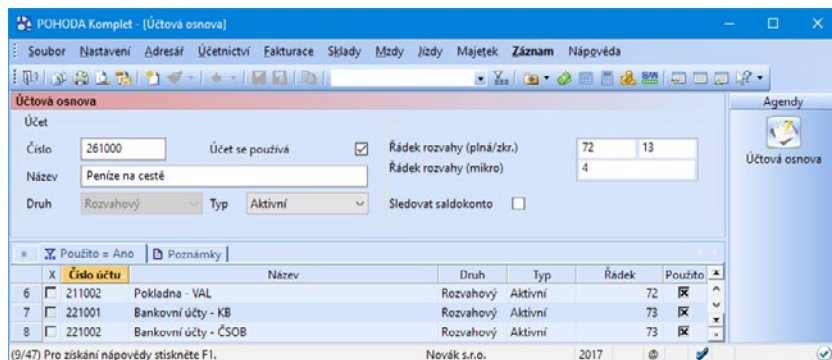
POHODA Komplet - [Účtová osnova]

Soubor Nastavení Adresář Účetnictví Fakturace Sklady Mzdy Jízdy Majetek Záznam Nápověda

Účtová osnova

Agendy

Účtová osnova

Účet

Číslo 261000

Účet se používá

Název Peníze na cestě

Druh Rozvahový

Typ Aktivní

Řádek rozvahy (plná/zkr.) 72 13

Řádek rozvahy (mikro) 4

Sledovat saldokonto

Použito = Ano

Poznámky

| | X | Číslo účtu | Název | Druh | Typ | Řádek | Použito |
|---|---|---|---|---|---|---|---|
| 6 | | 211002 | Pokladna - VAL | Rozvahový | Aktivní | 72 | |
| 7 | | 221001 | Bankovní účty - KB | Rozvahový | Aktivní | 73 | |
| 8 | | 221002 | Bankovní účty - ČSOB | Rozvahový | Aktivní | 73 | |

(9/47) Pro získání nápovědy stiskněte F1.

Novák s.r.o.

2017